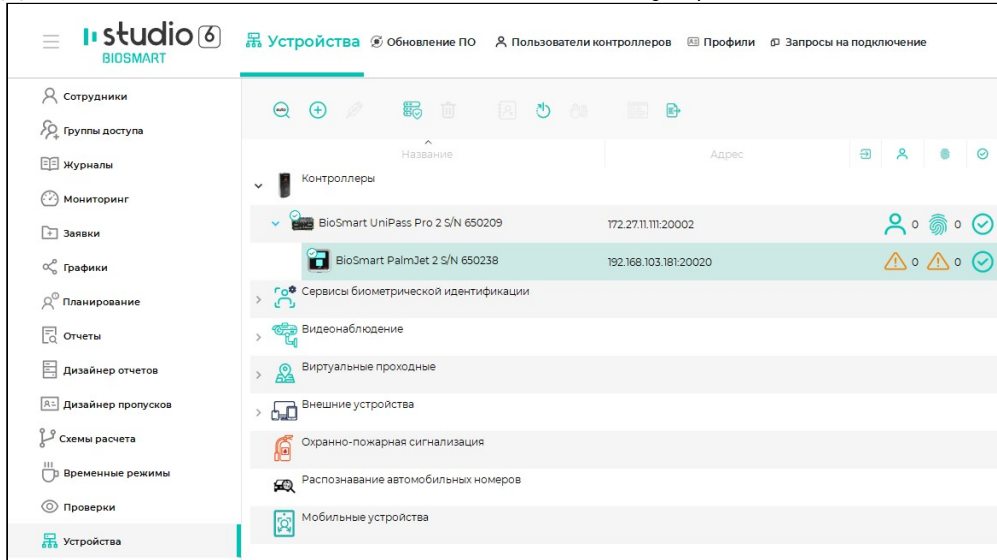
studio 6
BIOSMART

Устройства
Обновление ПО
Пользователи контроллеров
Профили
Запросы на подключение

Сотрудники
Группы доступа
Журналы
Мониторинг
Заявки
Графики
Планирование
Отчеты
Дизайнер отчетов
Дизайнер пропусков
Схемы расчета
Временные режимы
Проверки
Устройства

| Название | Адрес | | | | |
|---|---|---|---|---|---|
| Контроллеры | | | | | |
| BioSmart UniPass Pro 2 S/N 650209 | 172.27.11.111:20002 | | 0 | 0 | |
| BioSmart PalmJet 2 S/N 650238 | 192.168.103.181:20020 | | 0 | 0 | |
| Сервисы биометрической идентификации | | | | | |
| Видеонаблюдение | | | | | |
| Виртуальные проходные | | | | | |
| Внешние устройства | | | | | |
| Охранно-пожарная сигнализация | | | | | |
| Распознавание автомобильных номеров | | | | | |
| Мобильные устройства | | | | | |